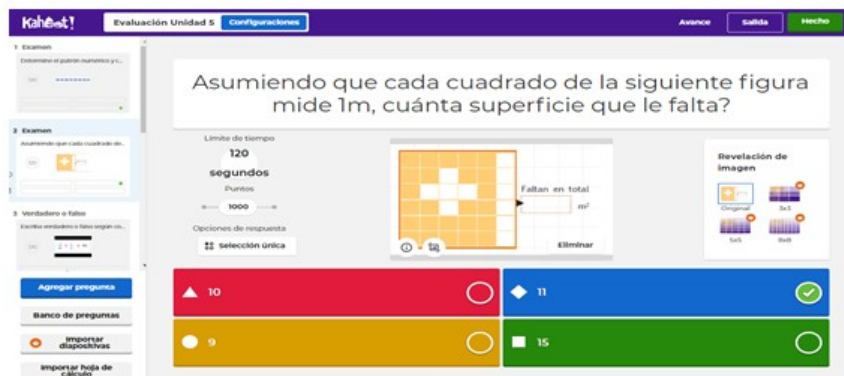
Kahoot!
Evaluación Unidad 5
Configuraciones
Avance
Salida
Hecho

1 Examen
Determine el patrón numérico y c...

2 Examen
Asumiendo que cada cuadrado de...

3 Verdadero o falso
Escriba verdadero o falso según co...

Agregar pregunta
Banco de preguntas
Importar diapositivas
Importar hoja de cálculo

Asumiendo que cada cuadrado de la siguiente figura mide 1m, cuánta superficie que le falta?

Límite de tiempo
120 segundos
Puntos
1000
Opciones de respuesta
Selección única

Faltan en total
m²
Eliminar

Revelación de imagen
Original
3x3
5x5
8x8

10
11
9
15